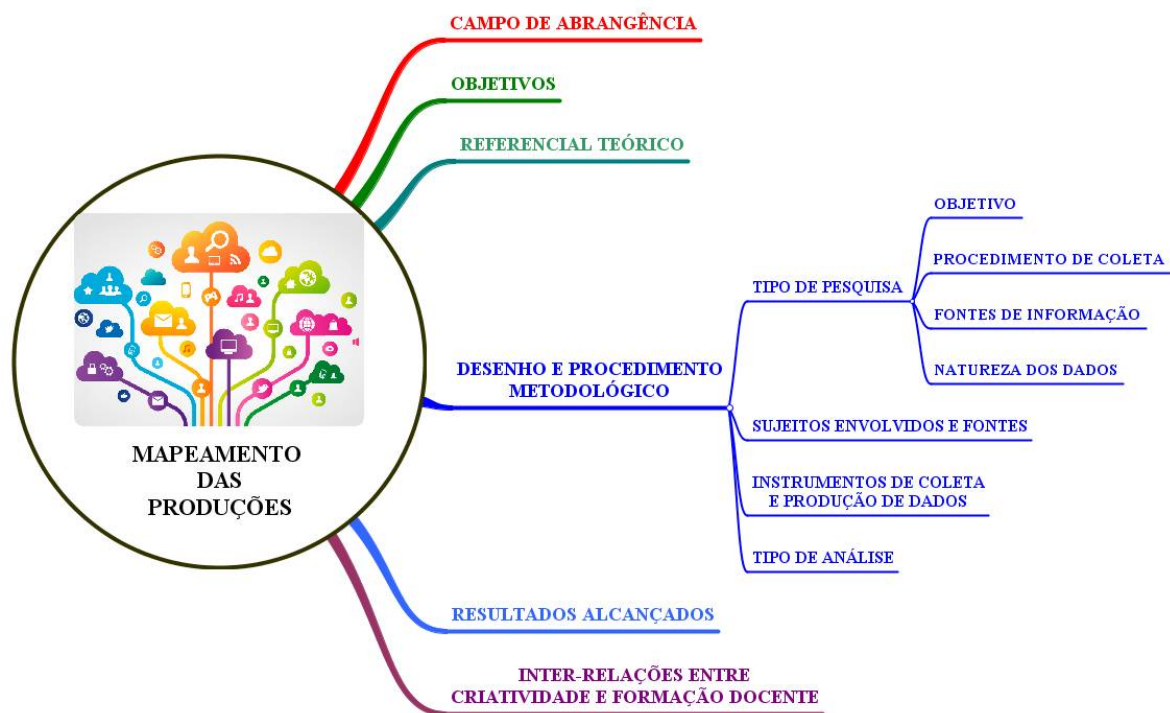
MAPEAMENTO DAS PRODUÇÕES

CAMPO DE ABRANGÊNCIA

OBJETIVOS

REFERENCIAL TEÓRICO

DESENHO E PROCEDIMENTO METODOLÓGICO

TIPO DE PESQUISA

OBJETIVO

PROCEDIMENTO DE COLETA

FONTES DE INFORMAÇÃO

NATUREZA DOS DADOS

SUJEITOS ENVOLVIDOS E FONTES

INSTRUMENTOS DE COLETA E PRODUÇÃO DE DADOS

TIPO DE ANÁLISE

RESULTADOS ALCANÇADOS

INTER-RELAÇÕES ENTRE CRIATIVIDADE E FORMAÇÃO DOCENTE